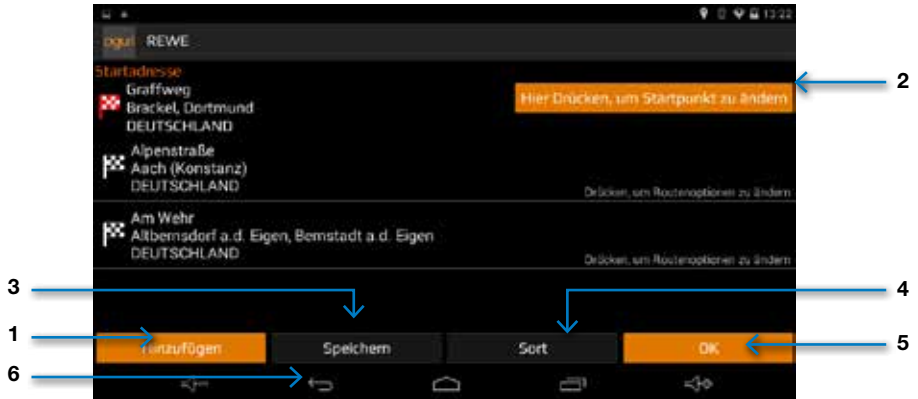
13:22

ogul REWE

Startadresse

Graffweg
Brackel, Dortmund
DEUTSCHLAND

Hier Drücken, um Startpunkt zu ändern

Alpenstraße
Aach (Konstanz)
DEUTSCHLAND

Drücken, um Routenoptionen zu ändern

Am Wehr
Altbernsdorf a.d. Eigen, Bernstadt a.d. Eigen
DEUTSCHLAND

Drücken, um Routenoptionen zu ändern

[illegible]zufügen

Speichern

Sort

OK

2

3

4

1

5

6